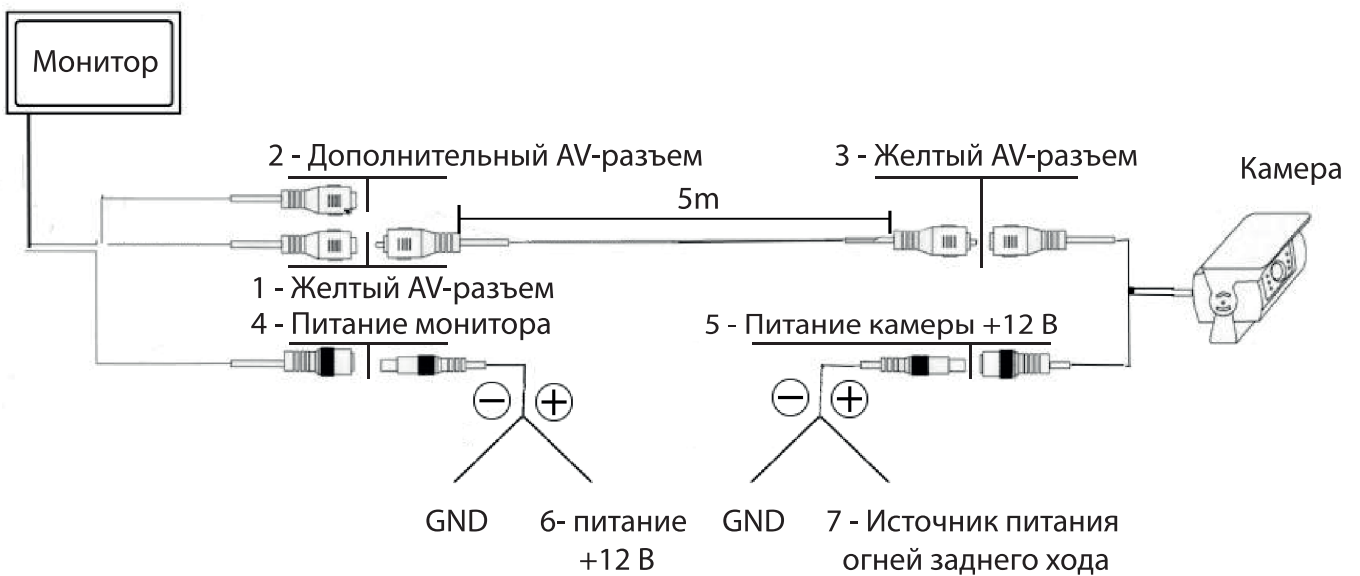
Монитор

2 - Дополнительный AV-разъем

3 - Желтый AV-разъем

Камера

5m

1 - Желтый AV-разъем

4 - Питание монитора

5 - Питание камеры +12 В

$\ominus$ $\oplus$

$\ominus$ $\oplus$

GND

6- питание +12 В

GND

7 - Источник питания огней заднего хода